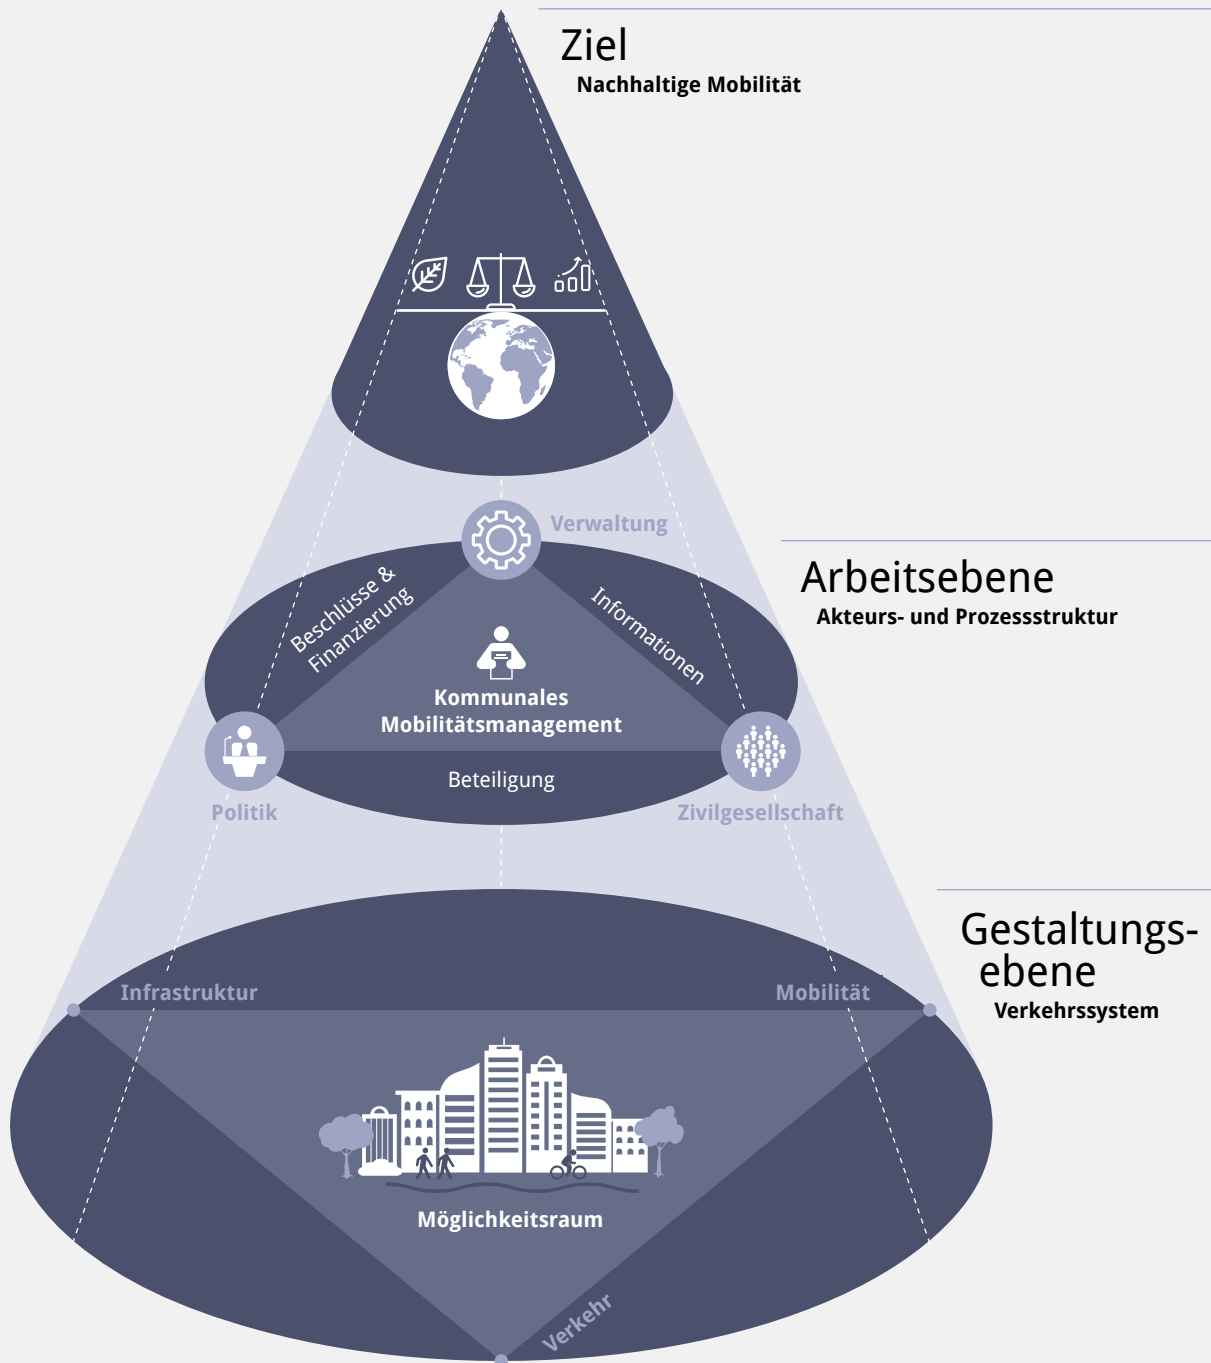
Ziel
Nachhaltige Mobilität

Verwaltung

Arbeitsebene
Akteurs- und Prozessstruktur

Beschlüsse & Finanzierung

Informationen

Kommunales Mobilitätsmanagement

Beteiligung

Politik

Zivilgesellschaft

Gestaltungsebene
Verkehrssystem

Infrastruktur

Mobilität

Möglichkeitsraum

Verkehr